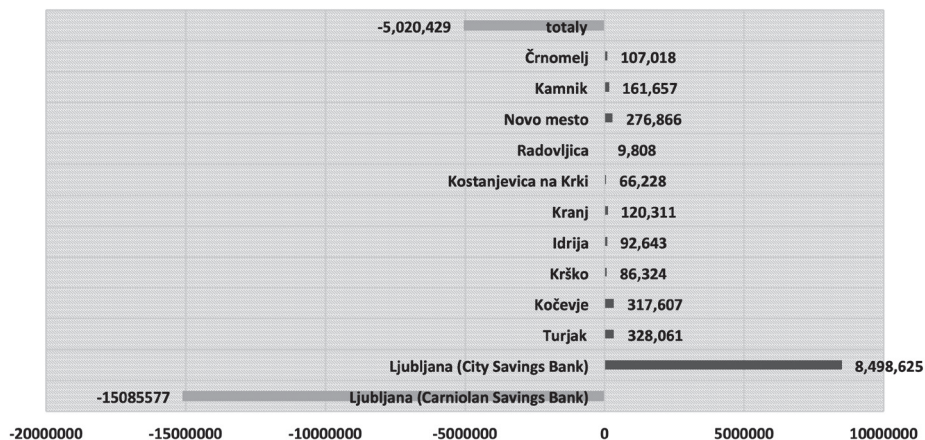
-5,020,429 totaly
Črnomelj 107,018
Kamnik 161,657
Novo mesto 276,866
Radovljica 9,808
Kostanjevica na Krki 66,228
Kranj 120,311
Idrija 92,643
Krško 86,324
Kočevje 317,607
Turjak 328,061
Ljubljana (City Savings Bank) 8,498,625
-15085577 Ljubljana (Carniolan Savings Bank)

-20000000 -15000000 -10000000 -5000000 0 5000000 10000000